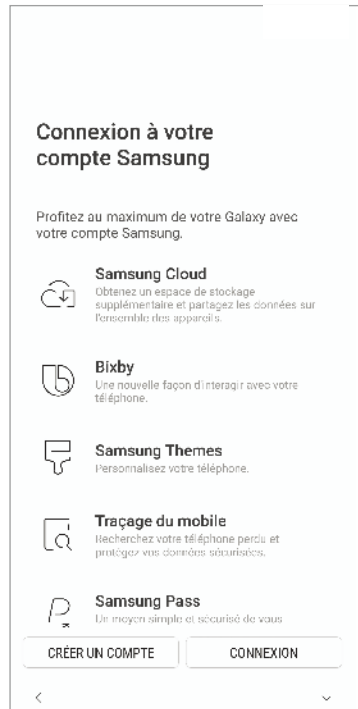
Connexion à votre compte Samsung

Profitez au maximum de votre Galaxy avec votre compte Samsung.

Samsung Cloud
Obtenez un espace de stockage supplémentaire et partagez les données sur l'ensemble des appareils.

Bixby
Une nouvelle façon d'interagir avec votre téléphone.

Samsung Themes
Personnalisez votre téléphone.

Traçage du mobile
Recherchez votre téléphone perdu et protégez vos données sécurisées.

Samsung Pass
Un moyen simple et sécurisé de vous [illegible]

CRÉER UN COMPTE

CONNEXION